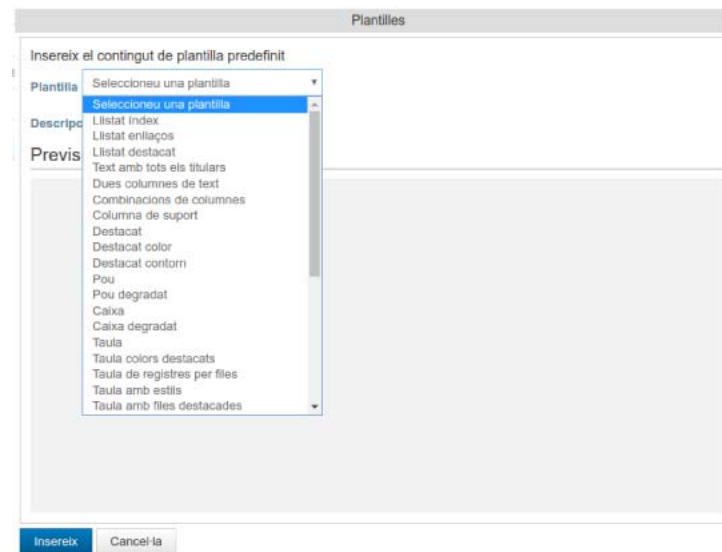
Plantilles

Insereix el contingut de plantilla predefinit

Plantilla Seleccioneu una plantilla

Seleccioneu una plantilla
Llistat índex
Llistat enllaços
Llistat destacat
Text amb tots els titulars
Dues columnes de text
Combinacions de columnes
Columna de suport
Destacat
Destacat color
Destacat contorn
Pou
Pou degradat
Caixa
Caixa degradat
Taula
Taula colors destacats
Taula de registres per files
Taula amb estils
Taula amb files destacades

Descripc

Previs

Insereix Cancel·la